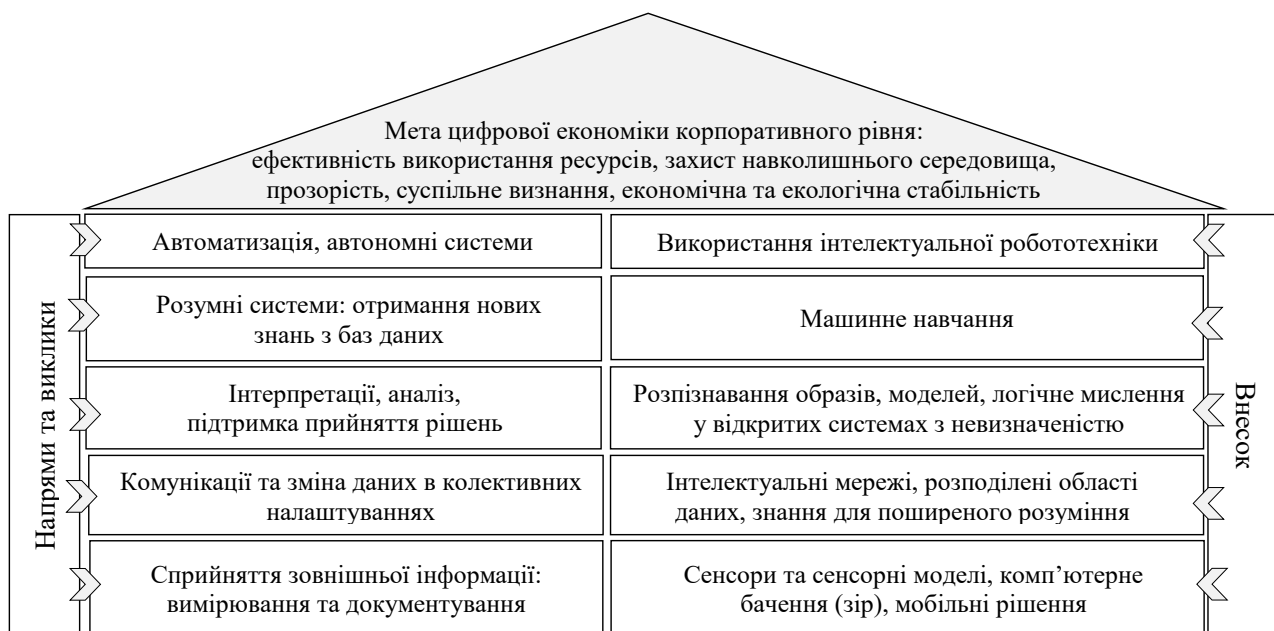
Мета цифрової економіки корпоративного рівня: ефективність використання ресурсів, захист навколишнього середовища, прозорість, суспільне визнання, економічна та екологічна стабільність

Напрями та виклики

| | |
|---|---|
| Автоматизація, автономні системи | Використання інтелектуальної робототехніки |
| Розумні системи: отримання нових знань з баз даних | Машинне навчання |
| Інтерпретації, аналіз, підтримка прийняття рішень | Розпізнавання образів, моделей, логічне мислення у відкритих системах з невизначеністю |
| Комунікації та зміна даних в колективних налаштуваннях | Інтелектуальні мережі, розподілені області даних, знання для поширеного розуміння |
| Сприйняття зовнішньої інформації: вимірювання та документування | Сенсори та сенсорні моделі, комп'ютерне бачення (зір), мобільні рішення |

Внесок